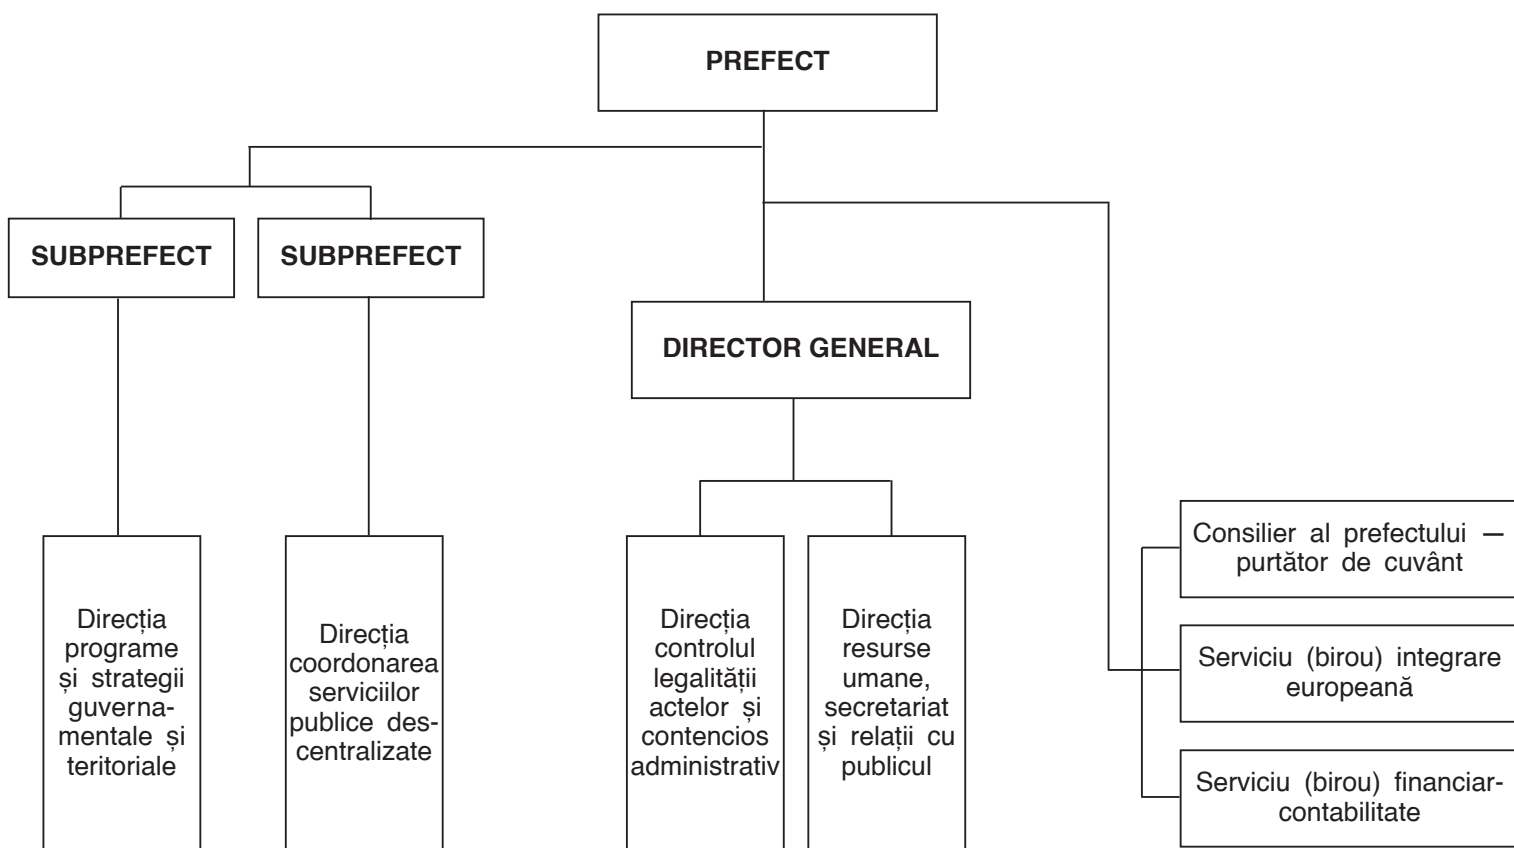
PREFECT

SUBPREFECT

SUBPREFECT

DIRECTOR GENERAL

Direcția programe și strategii guvernamentale și teritoriale

Direcția coordonarea serviciilor publice descentralizate

Direcția controlul legalității actelor și contencios administrativ

Direcția resurse umane, secretariat și relații cu publicul

Consilier al prefectului — purtător de cuvânt

Serviciu (birou) integrare europeană

Serviciu (birou) financiar-contabilitate